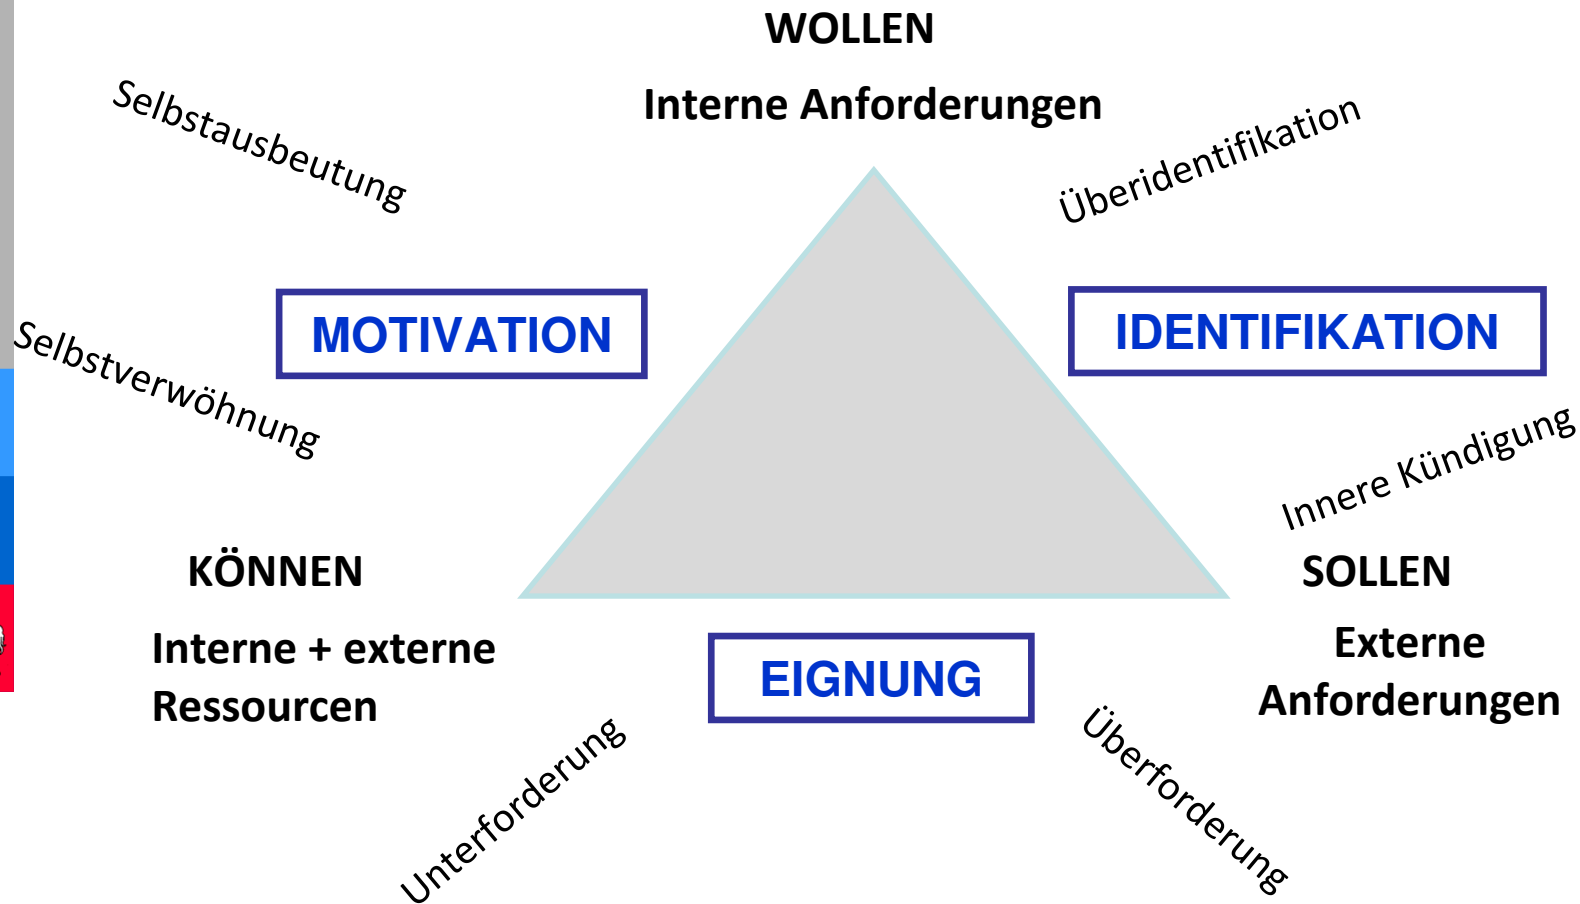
WOLLEN

Interne Anforderungen

Selbstausbeutung

Überidentifikation

MOTIVATION

IDENTIFIKATION

Selbstverwöhnung

Innere Kündigung

KÖNNEN

Interne + externe Ressourcen

SOLLEN

Externe Anforderungen

EIGNUNG

Unterforderung

Überforderung